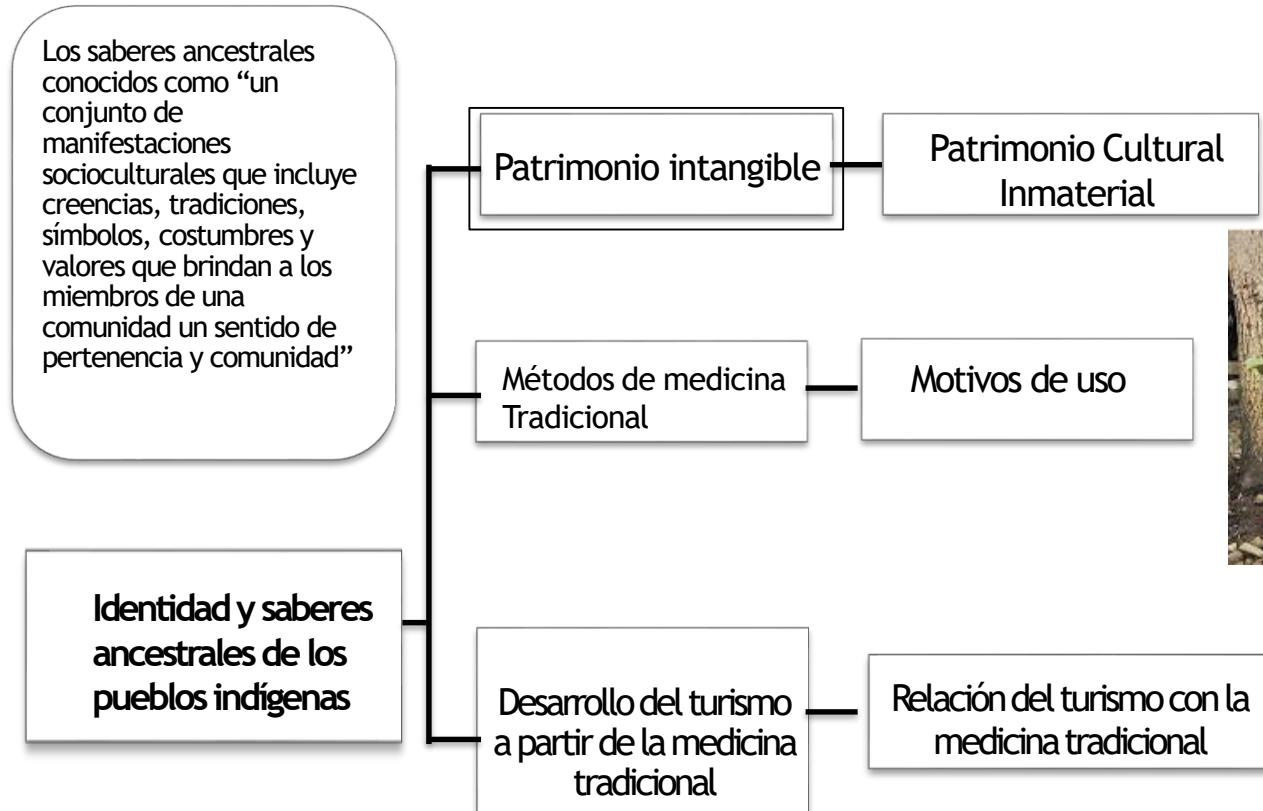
Los saberes ancestrales conocidos como “un conjunto de manifestaciones socioculturales que incluye creencias, tradiciones, símbolos, costumbres y valores que brindan a los miembros de una comunidad un sentido de pertenencia y comunidad”

Patrimonio intangible

Patrimonio Cultural Inmaterial

Métodos de medicina Tradicional

Motivos de uso

Identidad y saberes ancestrales de los pueblos indígenas

Desarrollo del turismo a partir de la medicina tradicional

Relación del turismo con la medicina tradicional